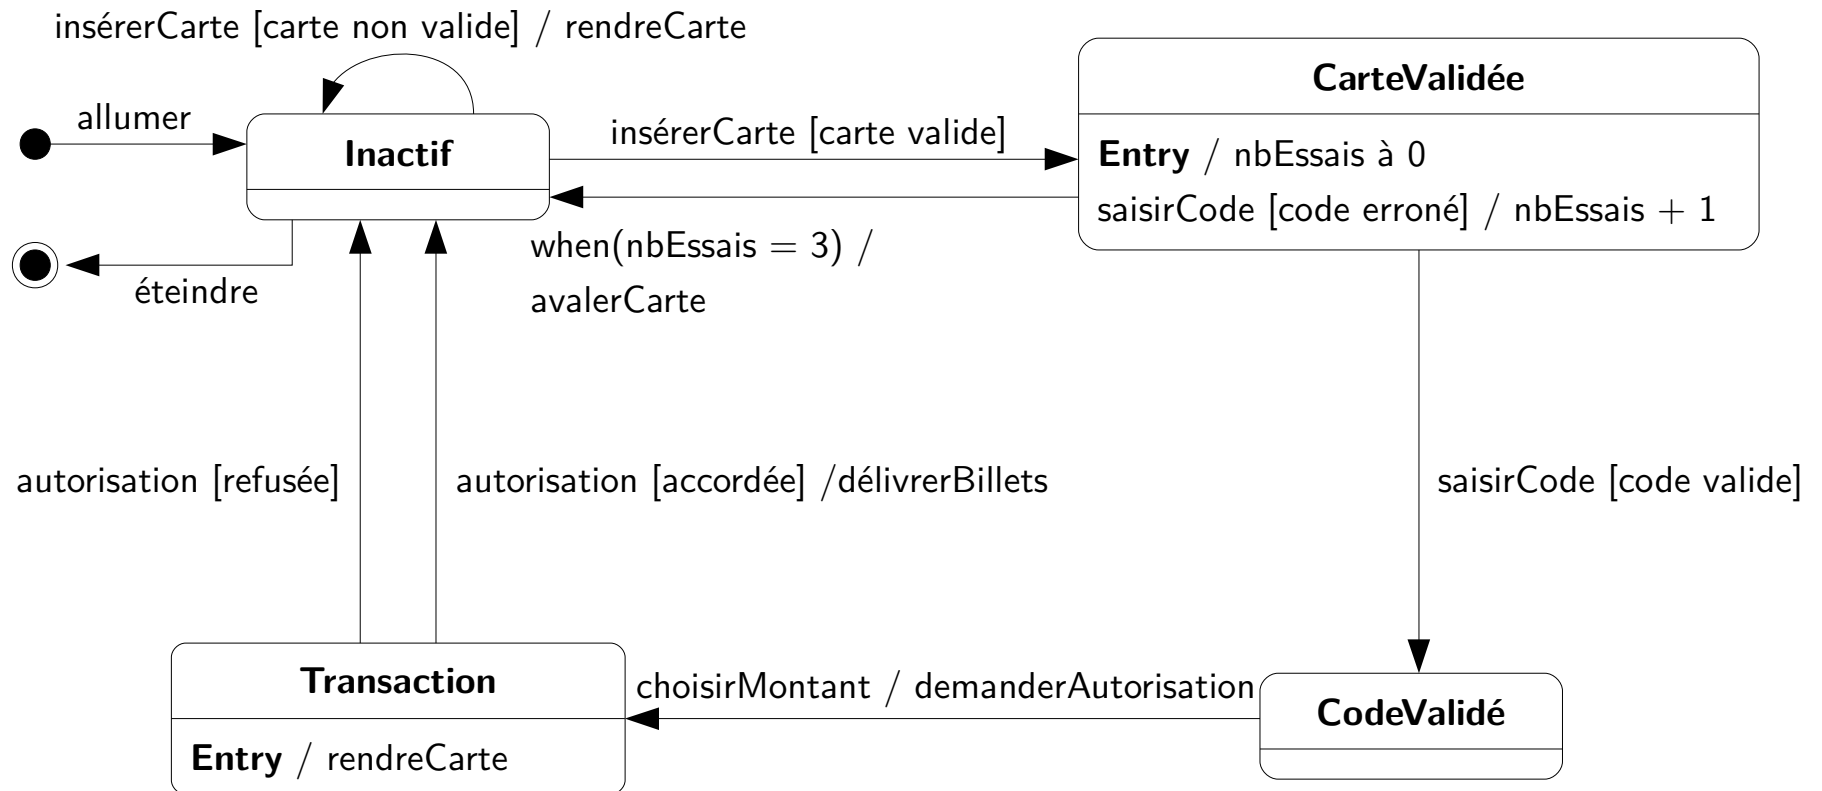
insérerCarte [carte non valide] / rendreCarte

allumer

Inactif

éteindre

insérerCarte [carte valide]

when(nbEssais = 3) /
avalerCarte

CarteValidée

**Entry** / nbEssais à 0
saisirCode [code erroné] / nbEssais + 1

autorisation [refusée]

autorisation [accordée] /délivrerBillets

saisirCode [code valide]

Transaction

**Entry** / rendreCarte

choisirMontant / demanderAutorisation

CodeValidé